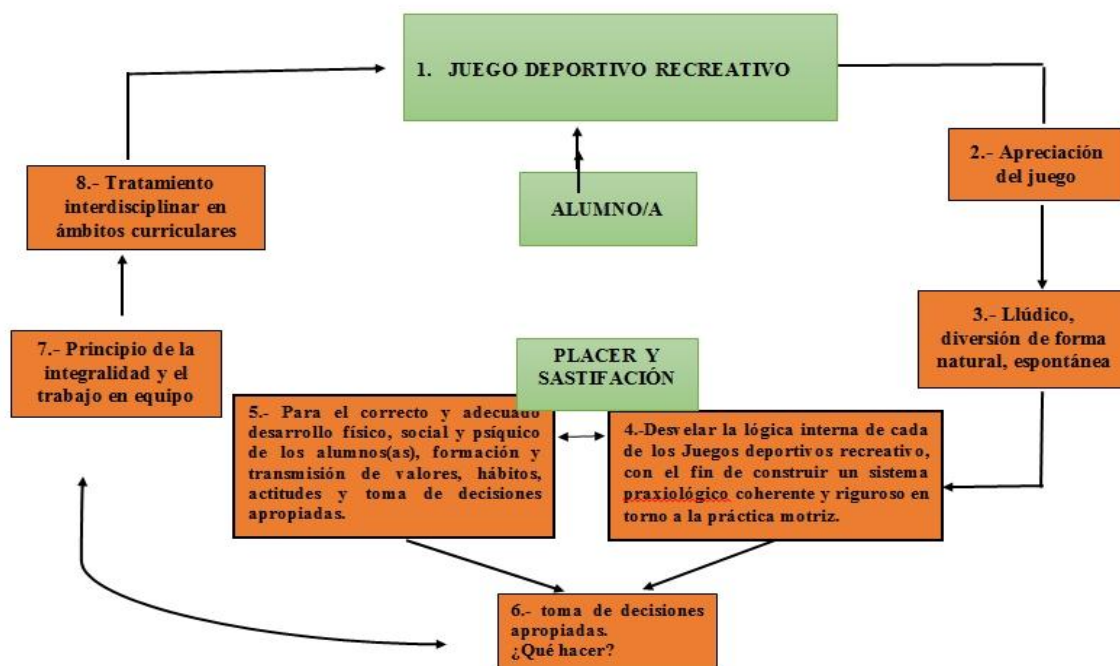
1. JUEGO DEPORTIVO RECREATIVO

ALUMNO/A

2.- Apreciación del juego

3.- Llúdico, diversión de forma natural, espontánea

4.-Desvelar la lógica interna de cada de los Juegos deportivos recreativo, con el fin de construir un sistema praxiológico coherente y riguroso en torno a la práctica motriz.

PLACER Y SASTIFACIÓN

5.- Para el correcto y adecuado desarrollo físico, social y psíquico de los alumnos(as), formación y transmisión de valores, hábitos, actitudes y toma de decisiones apropiadas.

6.- toma de decisiones apropiadas. ¿Qué hacer?

7.- Principio de la integralidad y el trabajo en equipo

8.- Tratamiento interdisciplinar en ámbitos curriculares